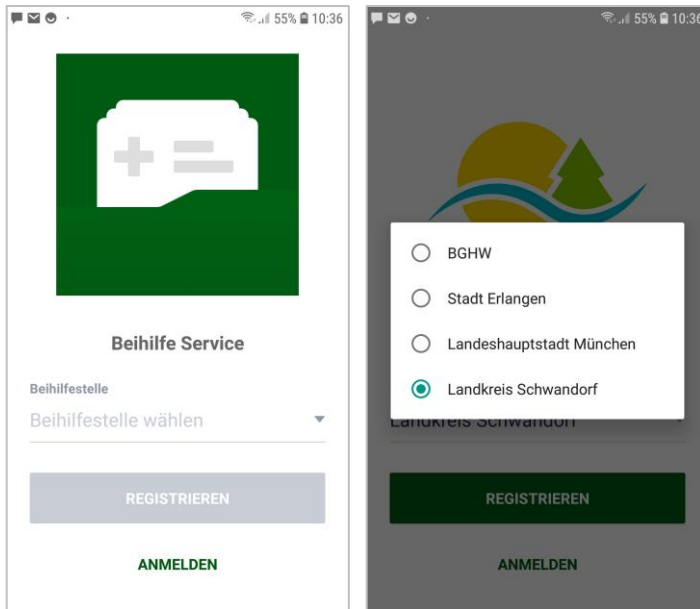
55% 10:36

Beihilfe Service

Beihilfestelle

Beihilfestelle wählen

REGISTRIEREN

ANMELDEN

55% 10:36

BGHW

Stadt Erlangen

Landeshauptstadt München

Landkreis Schwandorf

Landkreis Schwandorf

REGISTRIEREN

ANMELDEN